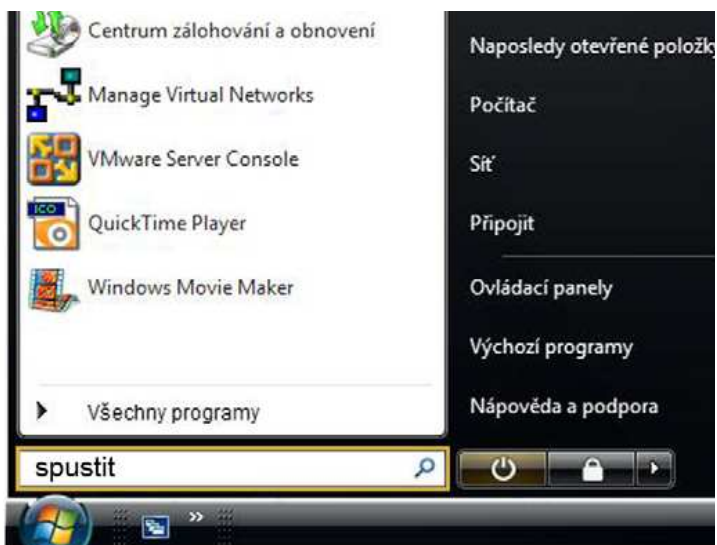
Centrum zálohování a obnovení

Manage Virtual Networks

VMware Server Console

QuickTime Player

Windows Movie Maker

Všechny programy

spustit

Naposledy otevřené položky

Počítač

Síť

Připojit

Ovládací panely

Výchozí programy

Nápověda a podpora